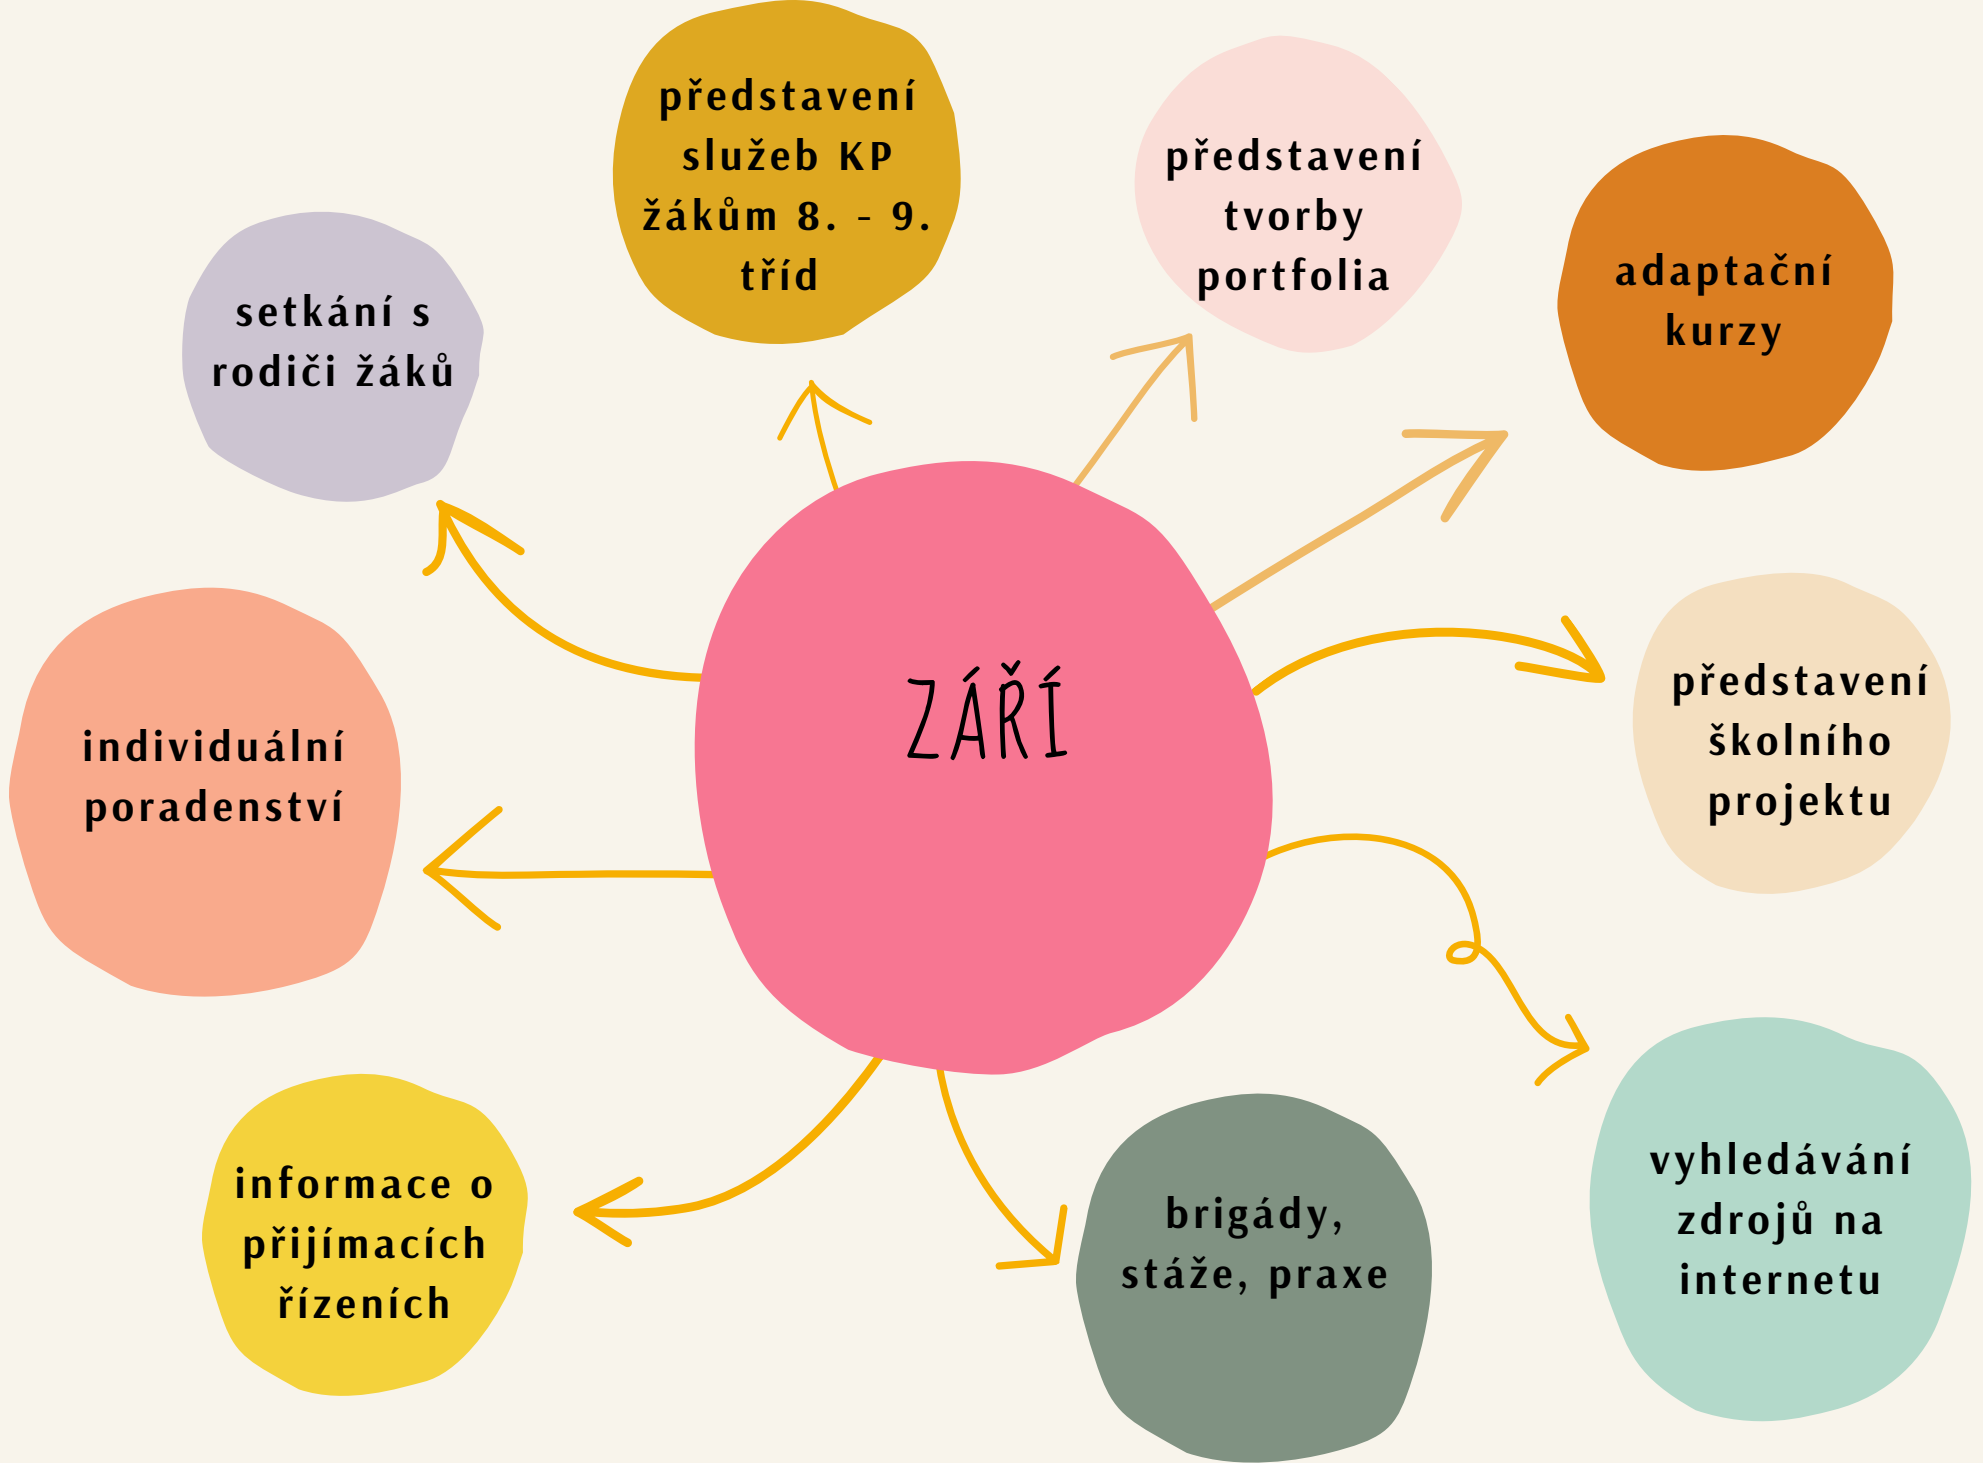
ZÁŘÍ

představení služeb KP žákům 8. - 9. tříd

představení tvorby portfolia

adaptační kurzy

setkání s rodiči žáků

individuální poradenství

představení školního projektu

vyhledávání zdrojů na internetu

informace o přijímacích řízeních

brigády, stáže, praxe